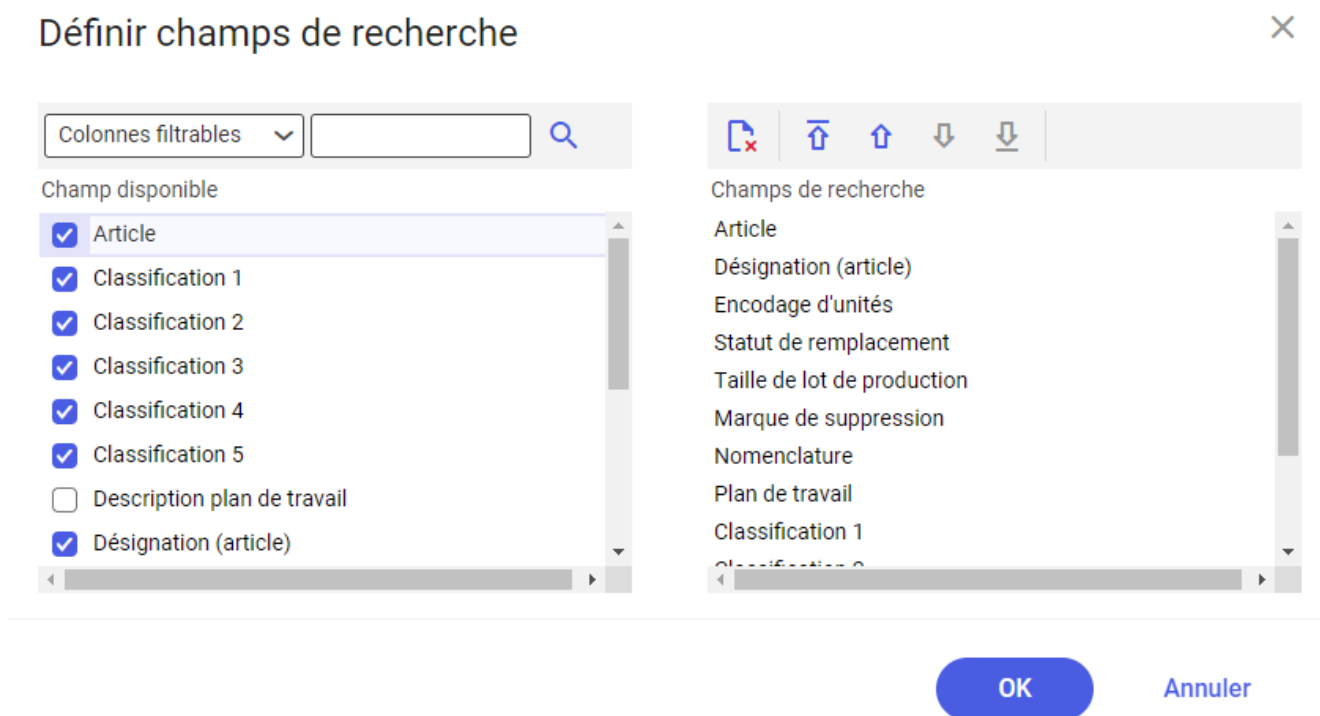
Définir champs de recherche

Colonnes filtrables

Champ disponible

Article
Classification 1
Classification 2
Classification 3
Classification 4
Classification 5
Description plan de travail
Désignation (article)

Champs de recherche

Article
Désignation (article)
Encodage d'unités
Statut de remplacement
Taille de lot de production
Marque de suppression
Nomenclature
Plan de travail
Classification 1
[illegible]

OK
Annuler